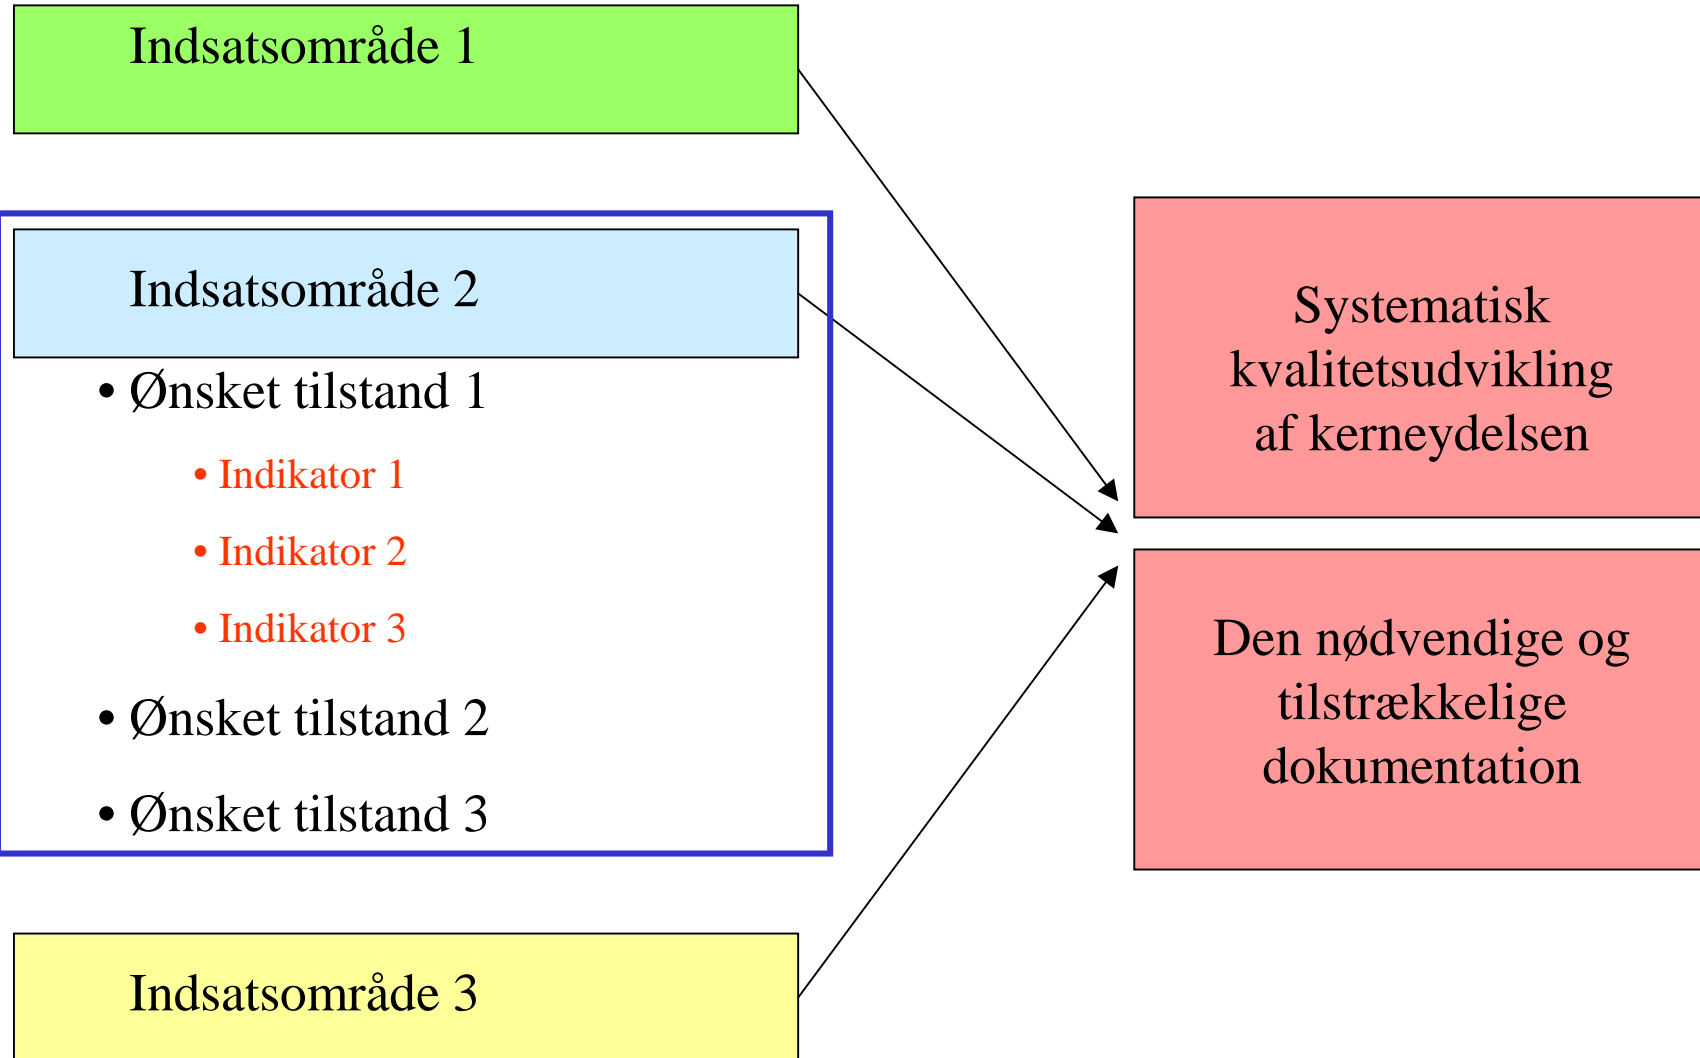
Indsatsområde 1

Indsatsområde 2

• Ønsket tilstand 1

• Indikator 1

• Indikator 2

• Indikator 3

• Ønsket tilstand 2

• Ønsket tilstand 3

Indsatsområde 3

Systematisk kvalitetsudvikling af kerneydelsen

Den nødvendige og tilstrækkelige dokumentation